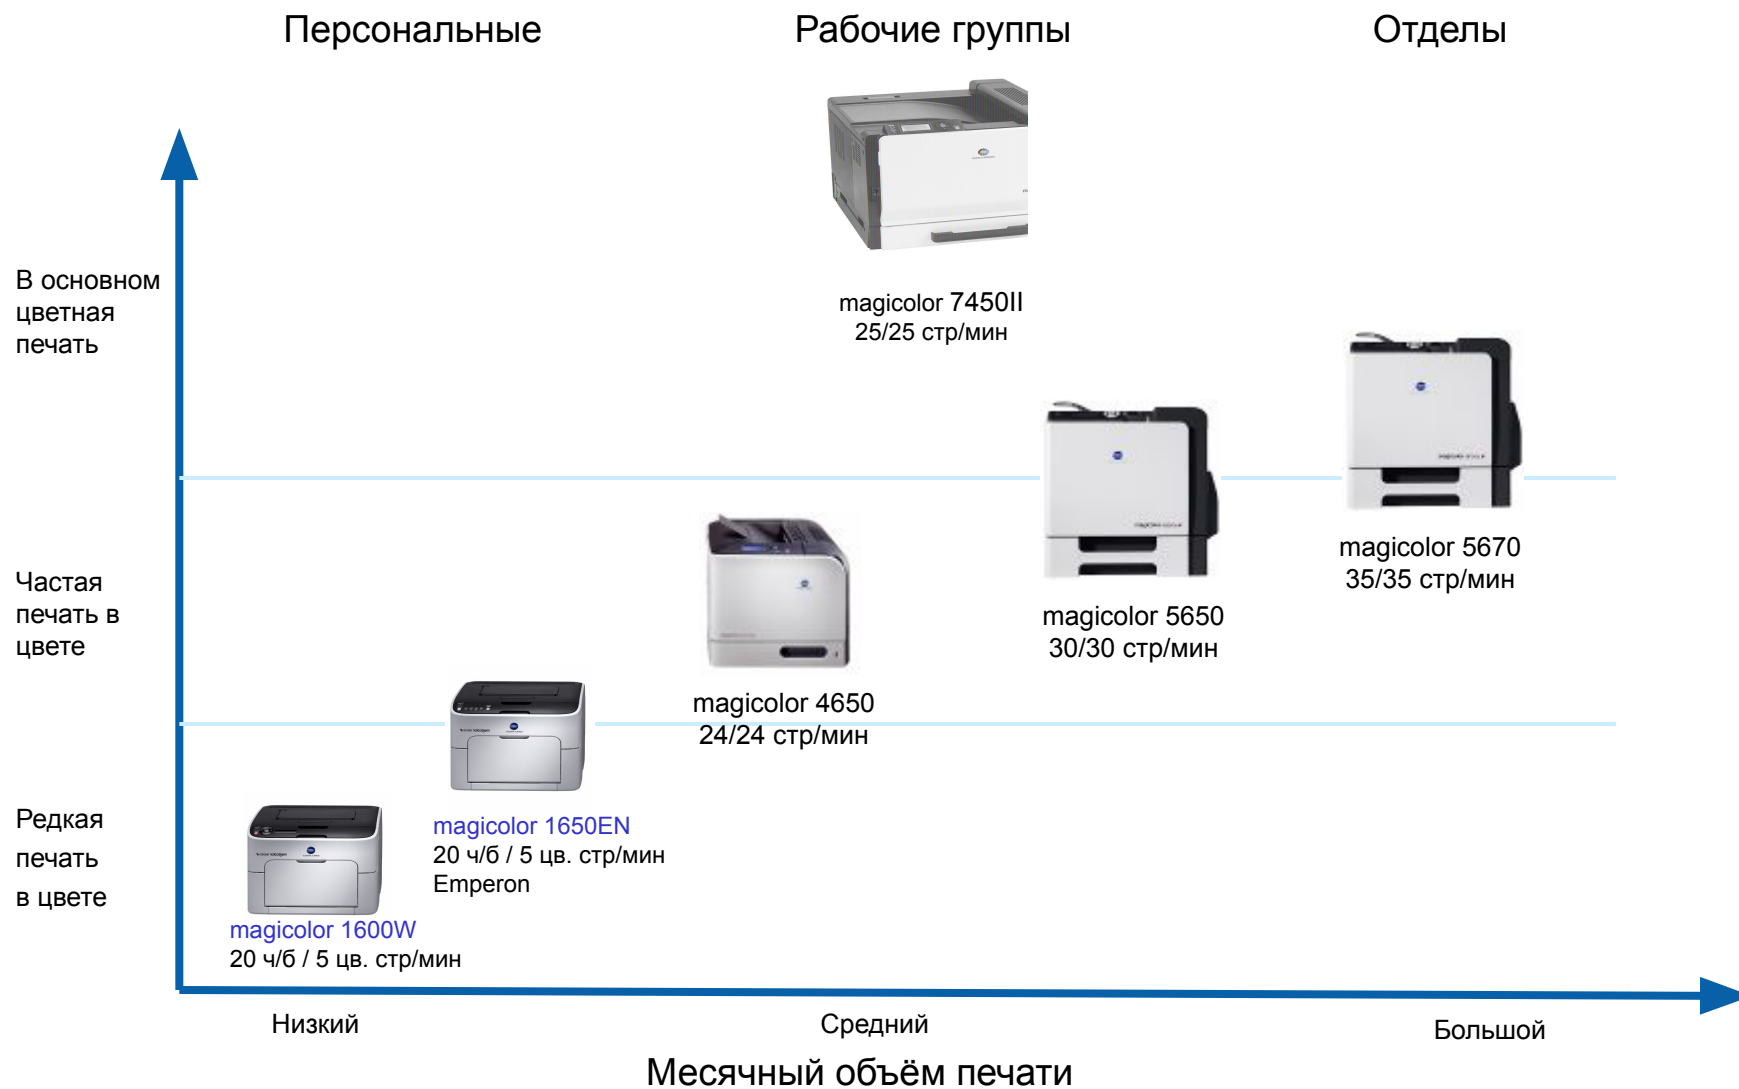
Персональные

Рабочие группы

Отделы

В основном цветная печать

magicolor 7450II
25/25 стр/мин

magicolor 5670
35/35 стр/мин

magicolor 5650
30/30 стр/мин

Частая печать в цвете

magicolor 4650
24/24 стр/мин

Редкая печать в цвете

magicolor 1650EN
20 ч/б / 5 цв. стр/мин
Emperon

magicolor 1600W
20 ч/б / 5 цв. стр/мин

Низкий

Средний

Большой

Месячный объём печати